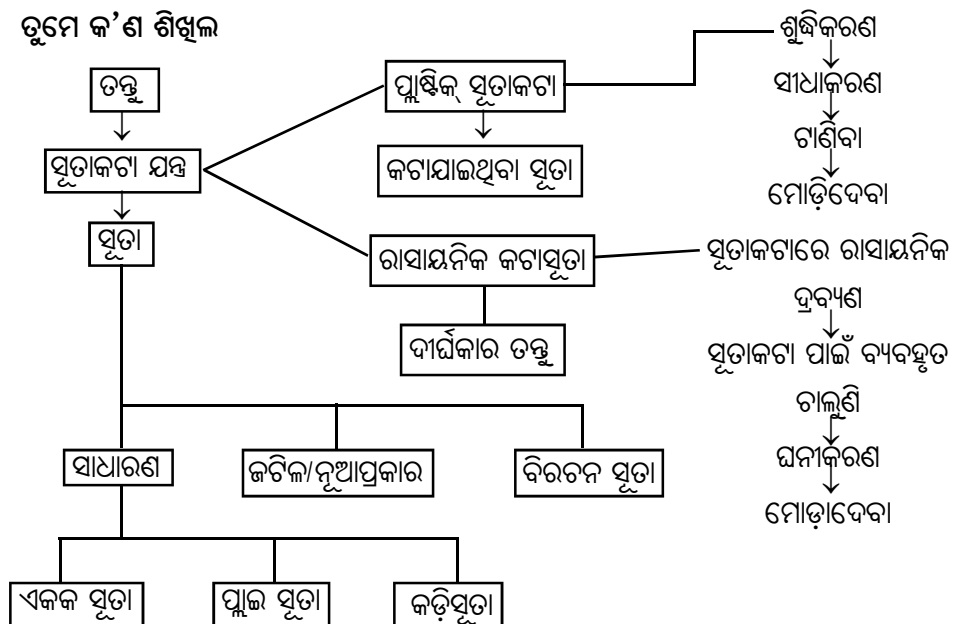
ତୁମେ କ'ଣ ଶିଖିଲ

ତନ୍ତୁ

ସୂତାକଟା ଯନ୍ତ୍ର

ସୂତା

ପ୍ଲାଷ୍ଟିକ୍ ସୂତାକଟା

କଟାଯାଇଥିବା ସୂତା

ରାସାୟନିକ କଟାସୂତା

ଦୀର୍ଘକାର ତନ୍ତୁ

ଶୁଦ୍ଧିକରଣ

ସୀଧାକରଣ

ଟାଣିବା

ମୋଡ଼ିଦେବା

ସୂତାକଟାରେ ରାସାୟନିକ ଦ୍ରବ୍ୟଣ

ସୂତାକଟା ପାଇଁ ବ୍ୟବହୃତ ଚାଲୁଣି

ଘନୀକରଣ

ମୋଡ଼ାଦେବା

ସାଧାରଣ

ଜଟିଳ/ନୂଆପ୍ରକାର

ବିରଚନ ସୂତା

ଏକକ ସୂତା

ପ୍ଲାଇ ସୂତା

କଡ଼ିସୂତା